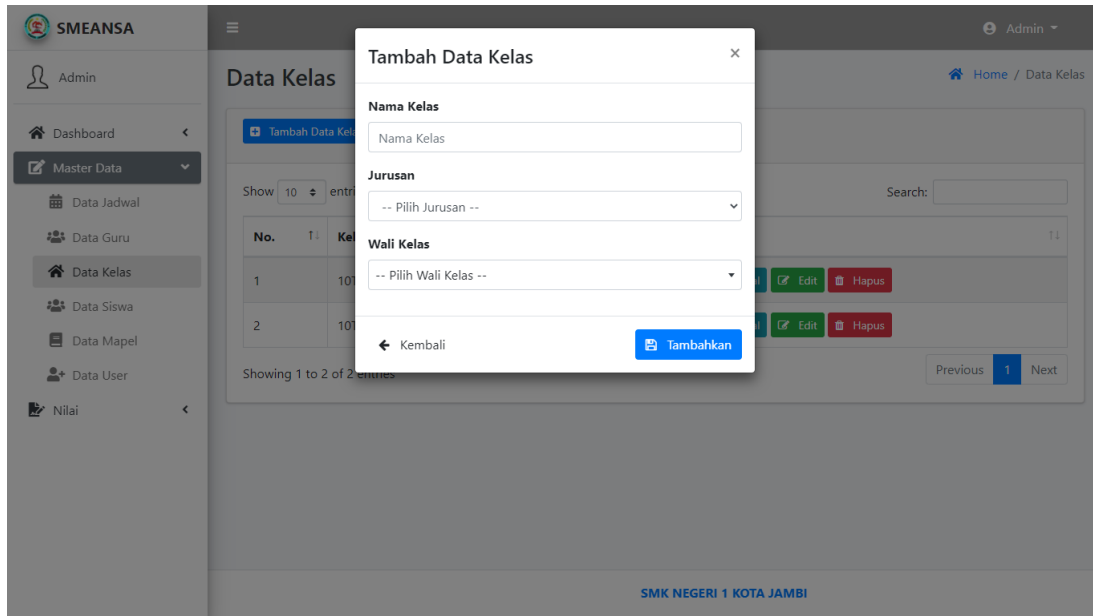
SMEANSA

Admin

Dashboard

Master Data

Data Jadwal

Data Guru

Data Kelas

Data Siswa

Data Mapel

Data User

Nilai

Admin

Data Kelas

Home / Data Kelas

Tambah Data Kela

Show 10 entri

Search:

| No. | Kel | |
|---|---|---|
| 1 | 10T | Edit Hapus |
| 2 | 10T | Edit Hapus |

Showing 1 to 2 of 2 entries

Previous 1 Next

Tambah Data Kelas ×

Nama Kelas

Nama Kelas

Jurusan

-- Pilih Jurusan --

Wali Kelas

-- Pilih Wali Kelas --

Kembali

Tambahkan

SMK NEGERI 1 KOTA JAMBI